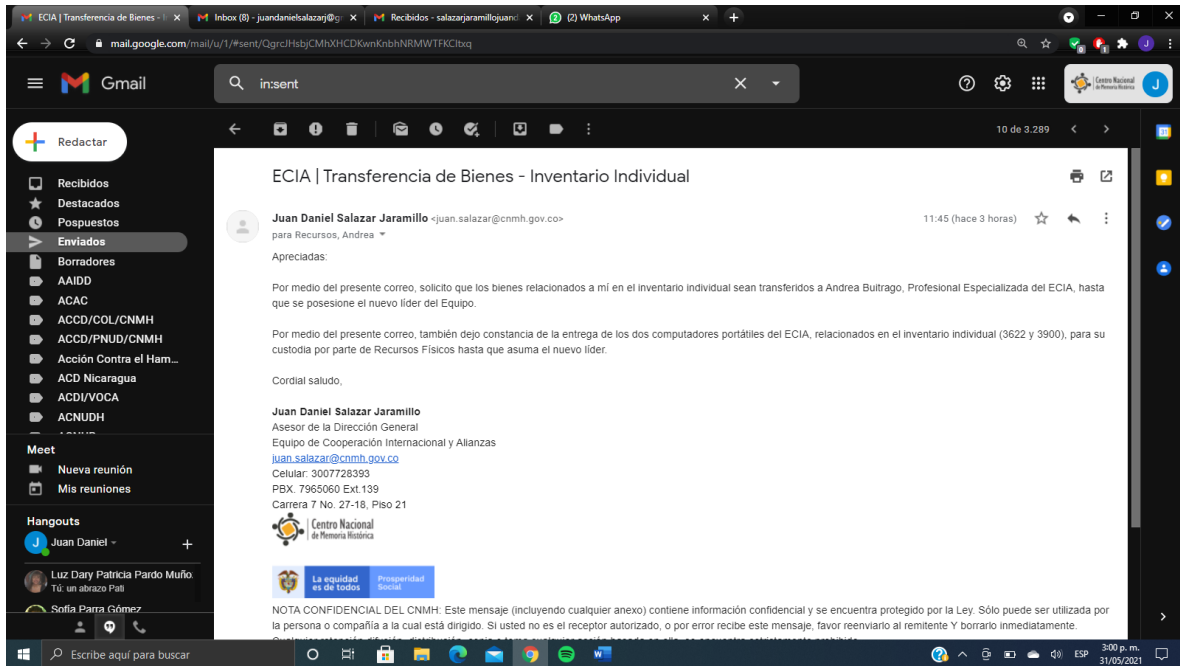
ECIA | Transferencia de Bienes - I ×   Inbox (8) - juandanielsalazarj@g ×   Recibidos - salazarjaramillojuand ×   (2) WhatsApp ×   +

mail.google.com/mail/u/1/#sent/QgrcJHsbjCMhXHCDKwnKnbhNRMWTFKCltxq

Gmail

in:sent

Centro Nacional de Memoria Histórica

Redactar

Recibidos
Destacados
Pospuestos
Enviados
Borradores
AAIDD
ACAC
ACCD/COL/CNMH
ACCD/PNUD/CNMH
Acción Contra el Ham...
ACD Nicaragua
ACDI/VOCA
ACNUDH

Meet
Nueva reunión
Mis reuniones

Hangouts
Juan Daniel
Luz Dary Patricia Pardo Muño.
Tú: un abrazo Pali
Sofia Parra Gómez

10 de 3.289

ECIA | Transferencia de Bienes - Inventario Individual

Juan Daniel Salazar Jaramillo <juan.salazar@cnmh.gov.co>
para Recursos, Andrea
11:45 (hace 3 horas)

Apreciadas:

Por medio del presente correo, solicito que los bienes relacionados a mí en el inventario individual sean transferidos a Andrea Buitrago, Profesional Especializada del ECIA, hasta que se posesione el nuevo líder del Equipo.

Por medio del presente correo, también dejo constancia de la entrega de los dos computadores portátiles del ECIA, relacionados en el inventario individual (3622 y 3900), para su custodia por parte de Recursos Físicos hasta que asuma el nuevo líder.

Cordial saludo,

Juan Daniel Salazar Jaramillo
Asesor de la Dirección General
Equipo de Cooperación Internacional y Alianzas
juan.salazar@cnmh.gov.co
Celular: 3007728393
PBX. 7965060 Ext.139
Carrera 7 No. 27-18, Piso 21

Centro Nacional de Memoria Histórica

La equidad es de todos   Prosperidad Social

NOTA CONFIDENCIAL DEL CNMH: Este mensaje (incluyendo cualquier anexo) contiene información confidencial y se encuentra protegido por la Ley. Sólo puede ser utilizada por la persona o compañía a la cual está dirigido. Si usted no es el receptor autorizado, o por error recibe este mensaje, favor reenviarlo al remitente Y borrarlo inmediatamente. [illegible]

Escribe aquí para buscar
ESP
3:00 p. m.
31/05/2021